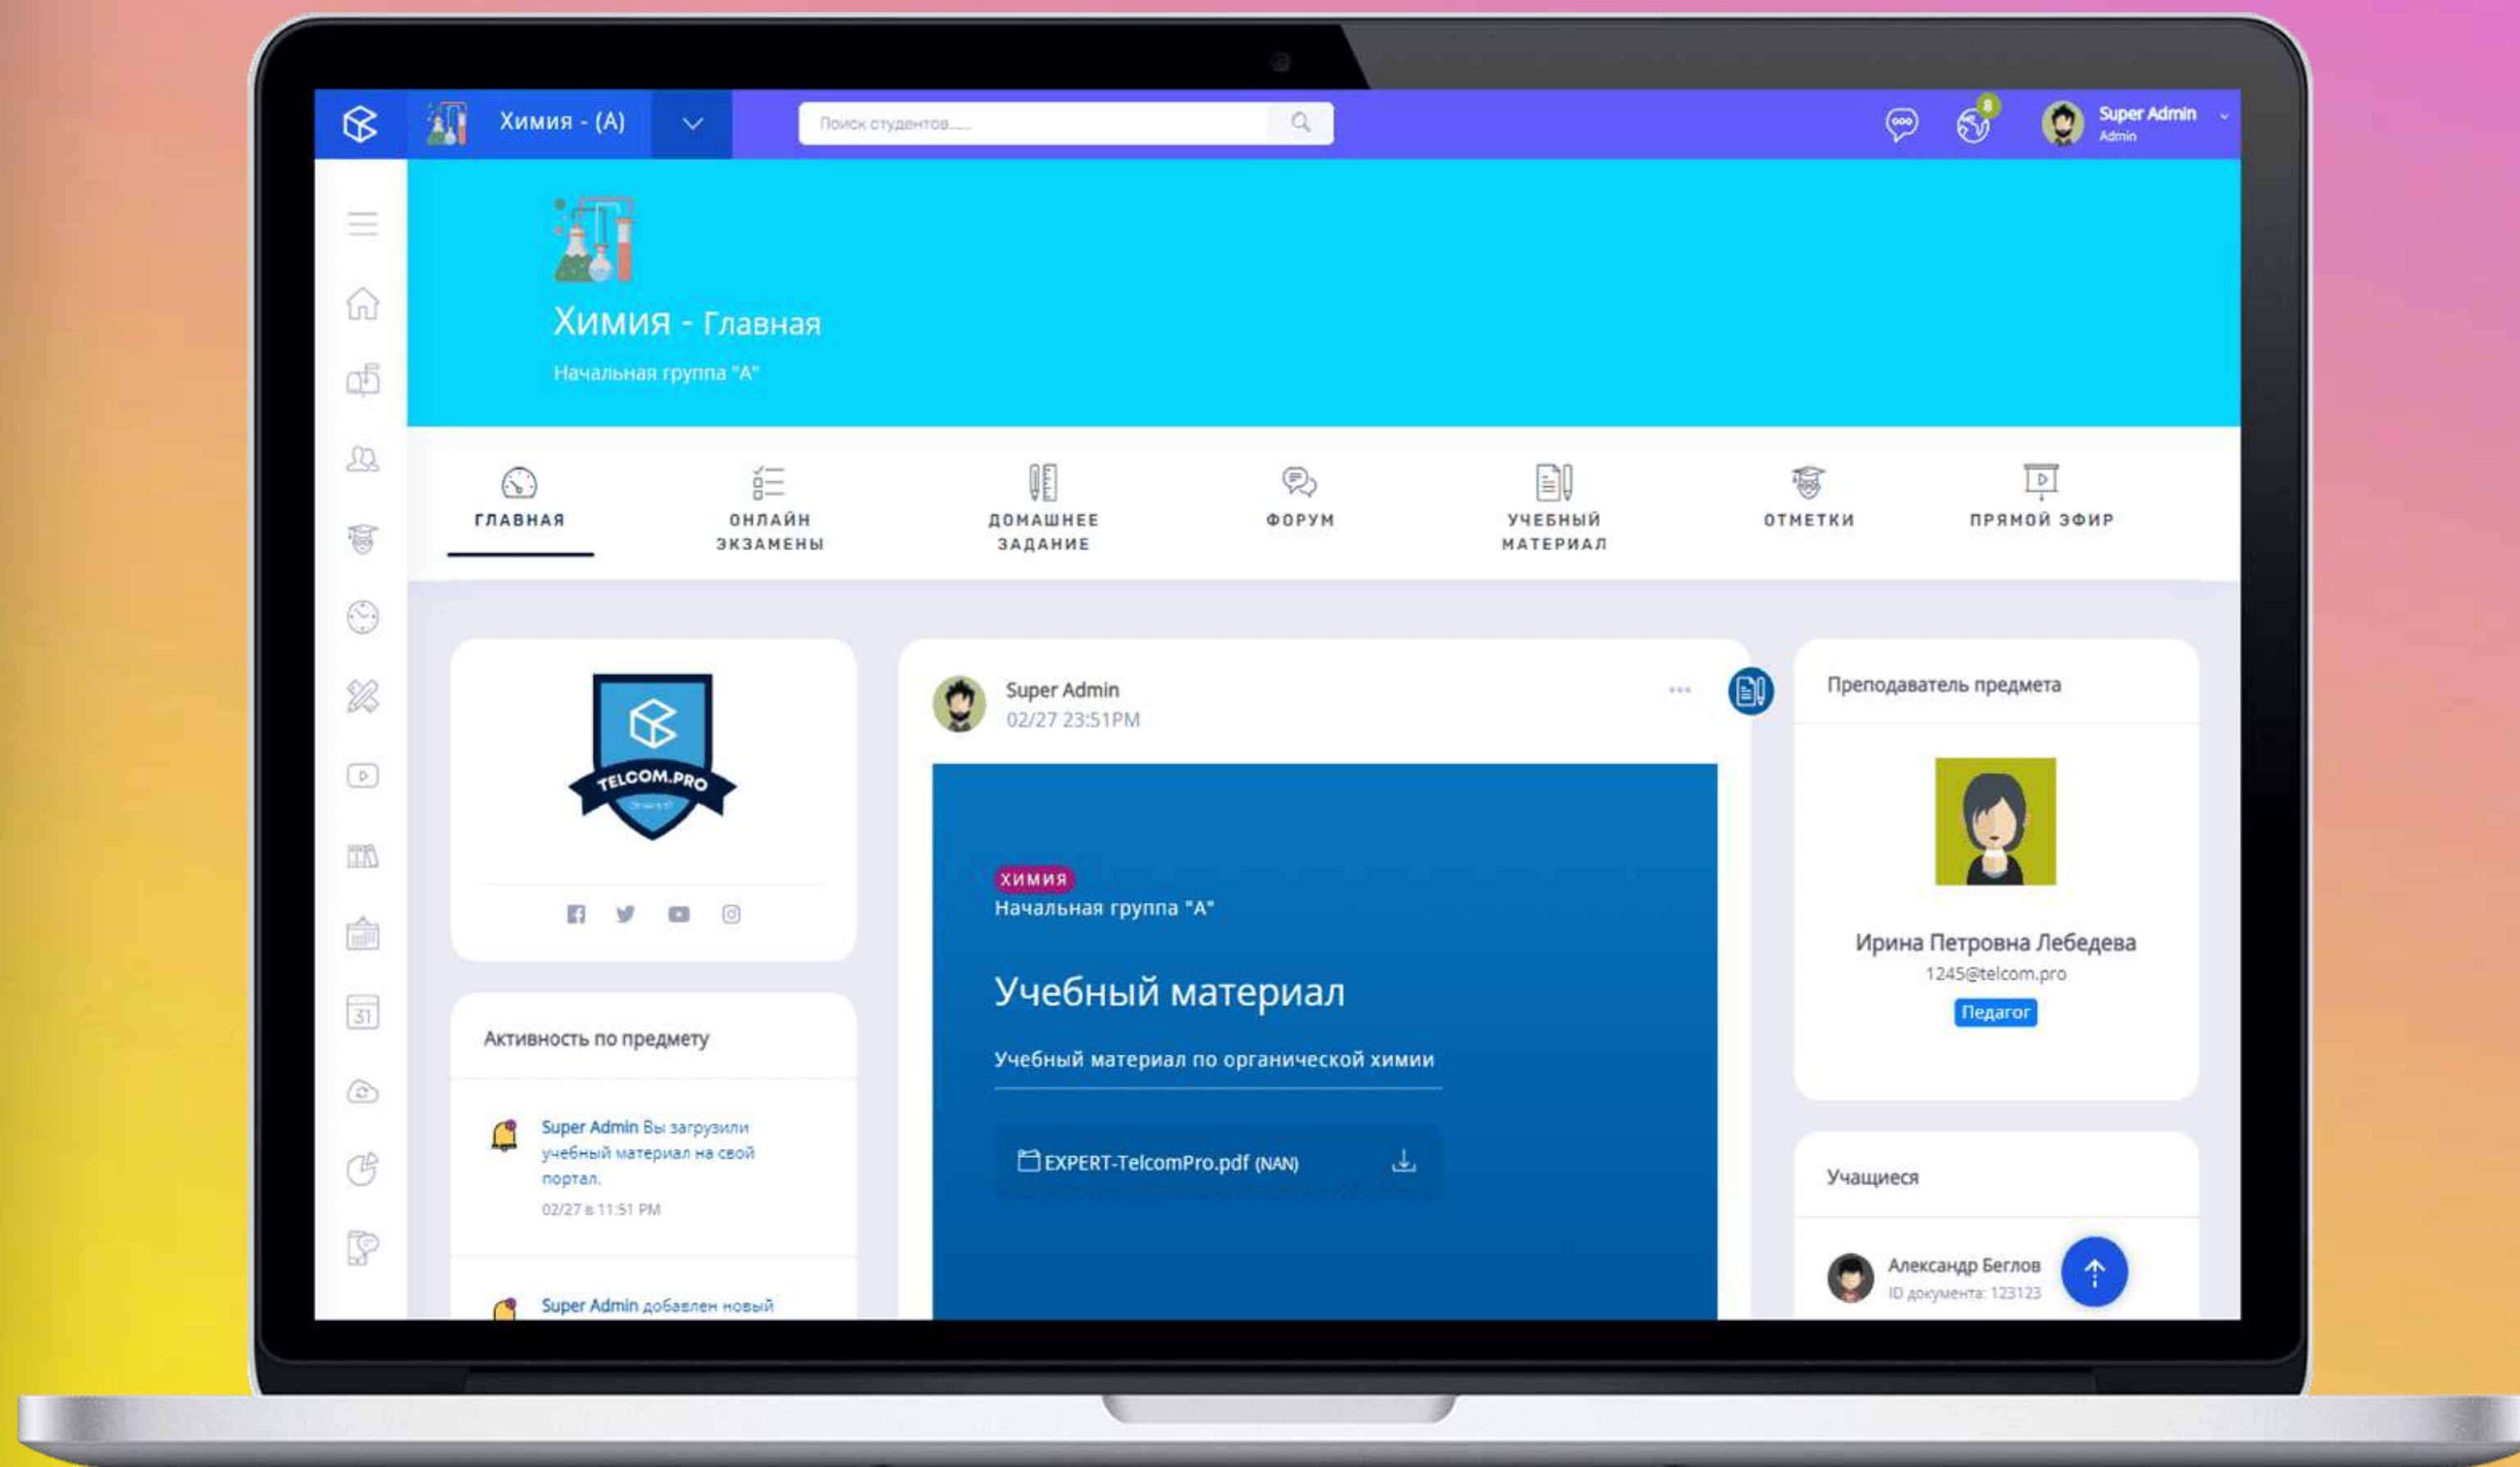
Химия - (A)

Поиск студентов.....

8

Super Admin
Admin

Химия - Главная

Начальная группа "A"

ГЛАВНАЯ

ОНЛАЙН ЭКЗАМЕНЫ

ДОМАШНЕЕ ЗАДАНИЕ

ФОРУМ

УЧЕБНЫЙ МАТЕРИАЛ

ОТМЕТКИ

ПРЯМОЙ ЭФИР

TELCOM.PRO

Активность по предмету

Super Admin Вы загрузили учебный материал на свой портал.
02/27 в 11:51 PM

Super Admin добавлен новый

Super Admin
02/27 23:51PM

ХИМИЯ
Начальная группа "A"

Учебный материал

Учебный материал по органической химии

EXPERT-TelcomPro.pdf (NAN)

Преподаватель предмета

Ирина Петровна Лебедева
1245@telcom.pro
Педагог

Учащиеся

Александр Беглов
ID документа: 123123